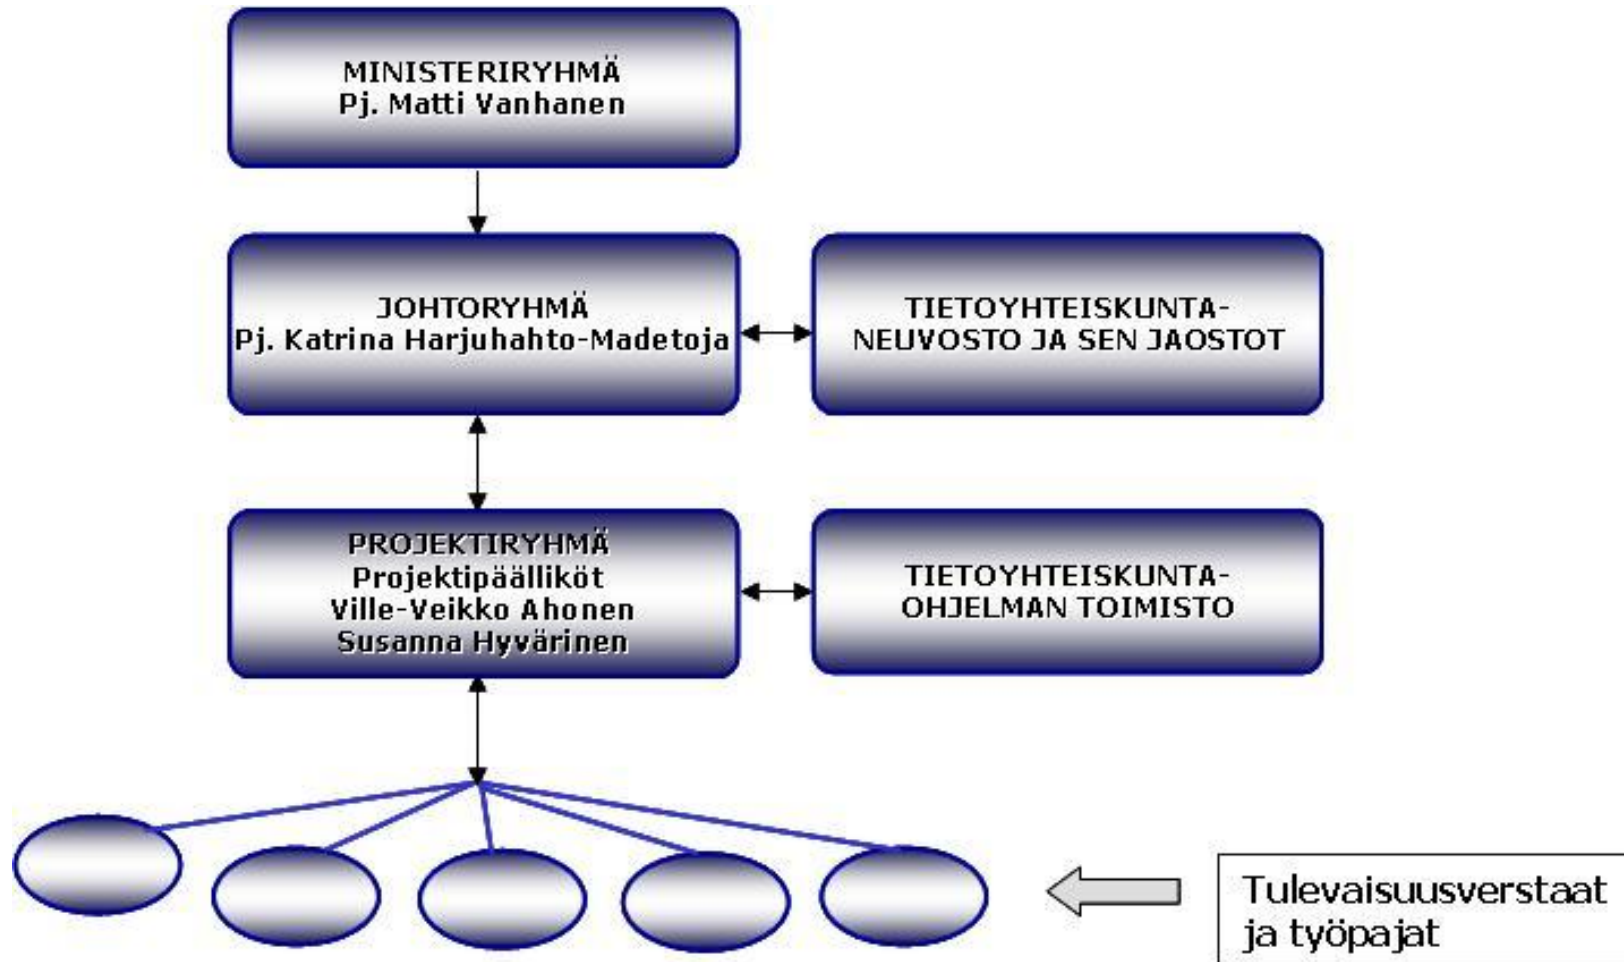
MINISTERIRYHMÄ
Pj. Matti Vanhanen

JOHTORYHMÄ
Pj. Katrina Harjuhahto-Madetoja

TIETOYHTEISKUNTA-
NEUVOSTO JA SEN JAOSTOT

PROJEKTIRYHMÄ
Projektipäälliköt
Ville-Veikko Ahonen
Susanna Hyvärinen

TIETOYHTEISKUNTA-
OHJELMAN TOIMISTO

Tulevaisuusverstaat
ja työpajat